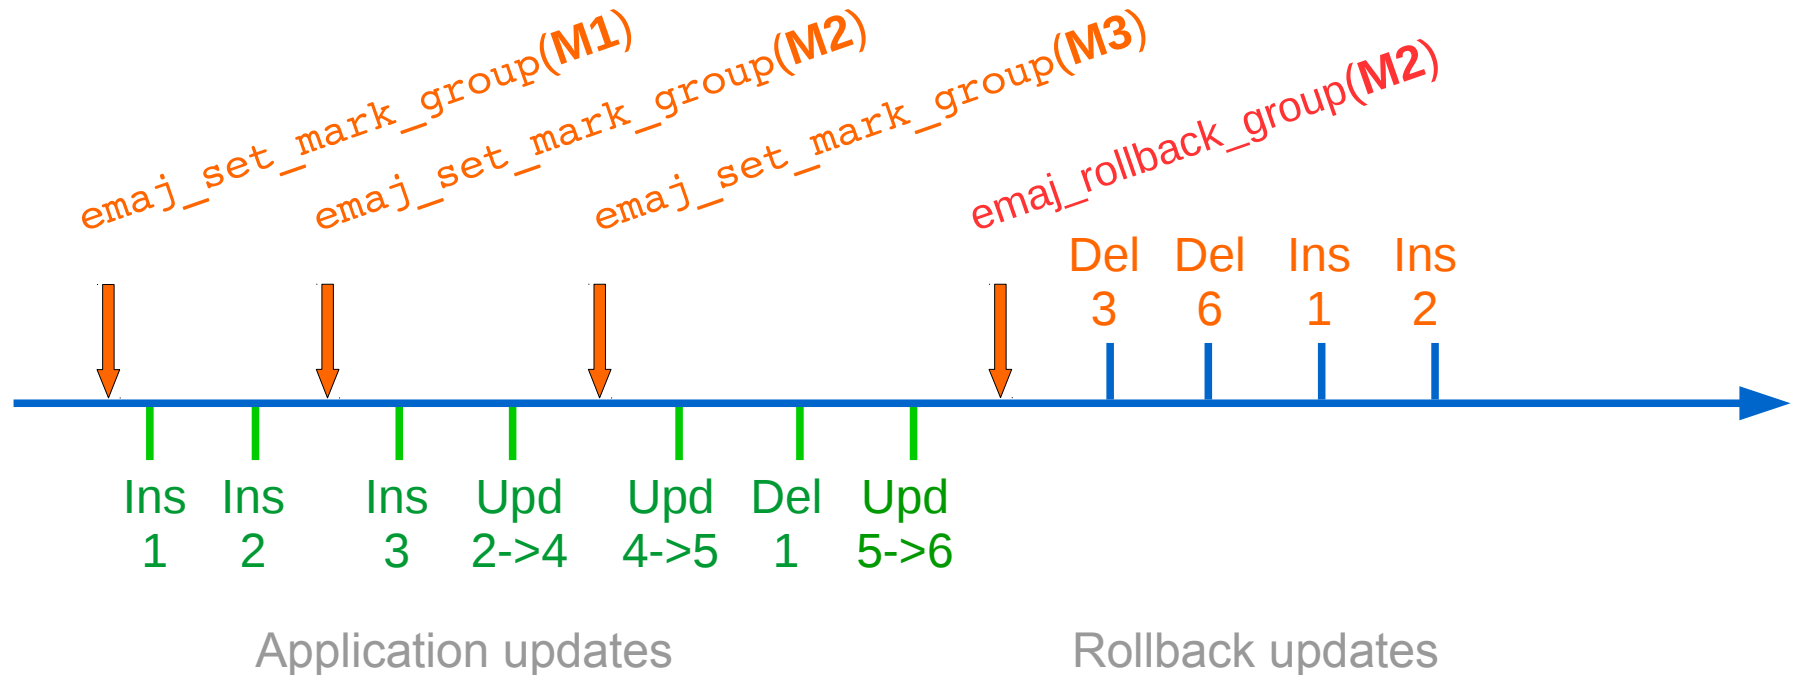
emaj_set_mark_group(M1)
emaj_set_mark_group(M2)
emaj_set_mark_group(M3)
emaj_rollback_group(M2)

Del 3
Del 6
Ins 1
Ins 2

Ins 1
Ins 2
Ins 3
Upd 2->4
Upd 4->5
Del 1
Upd 5->6

Application updates
Rollback updates